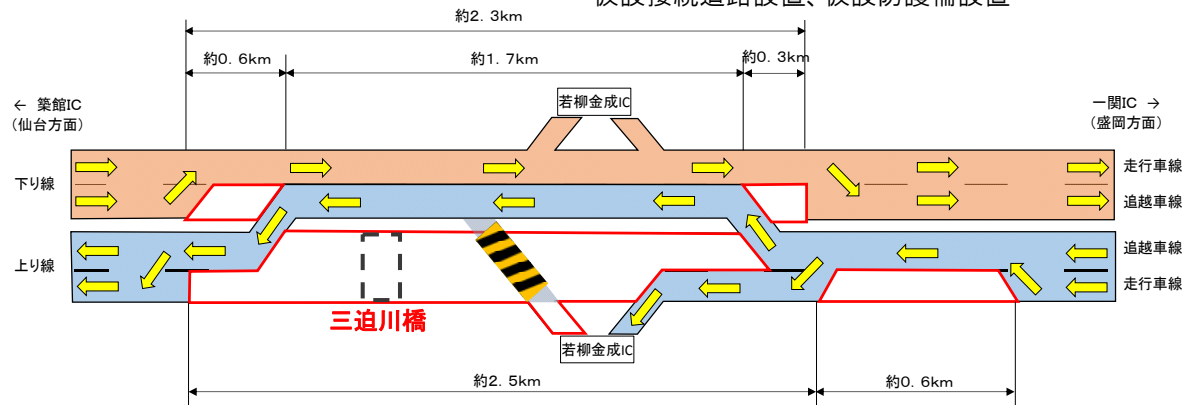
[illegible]設接続道路設置、仮設防護柵設置

約2.3km

約0.6km

約1.7km

約0.3km

← 築館IC
（仙台方面）

一関IC →
（盛岡方面）

若柳金成IC

下り線

走行車線

追越車線

上り線

追越車線

走行車線

三迫川橋

若柳金成IC

約2.5km

約0.6km